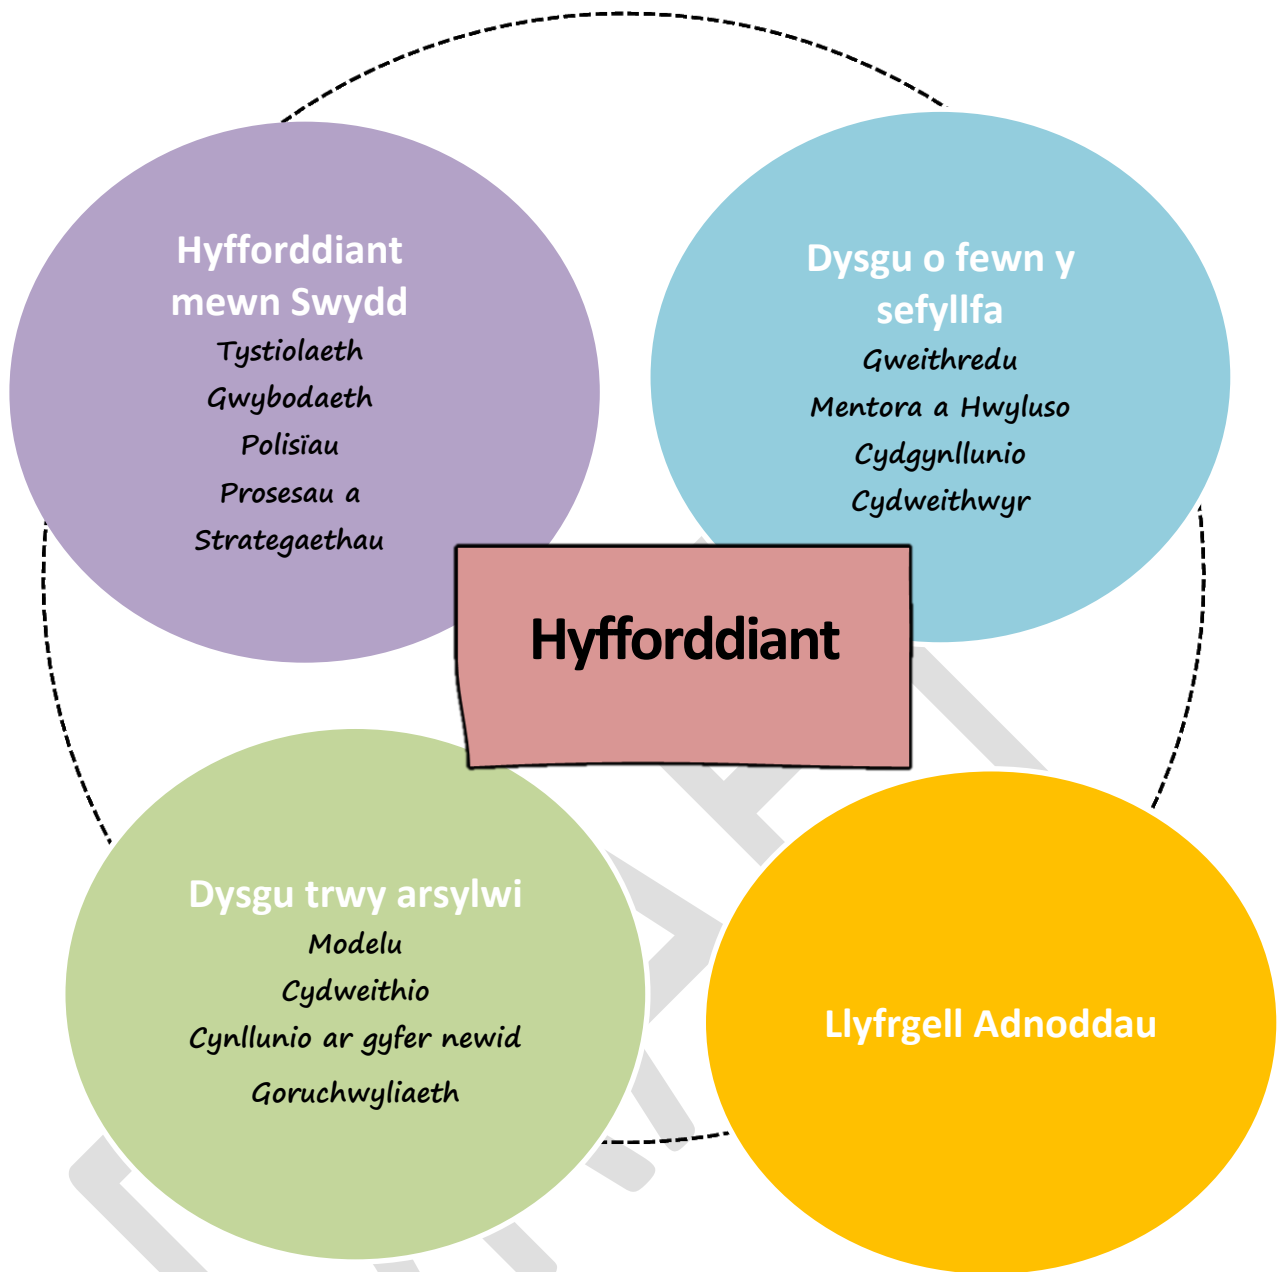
Hyfforddiant mewn Swydd
Tystiolaeth
Gwybodaeth
Polisïau
Prosesau a Strategaethau

Dysgu o fewn y sefyllfa
Gweithredu
Mentora a Hwyluso
Cydgynllunio
Cydweithwyr

Hyfforddiant

Dysgu trwy arsylwi
Modelu
Cydweithio
Cynllunio ar gyfer newid
Goruchwyliaeth

Llyfrgell Adnoddau